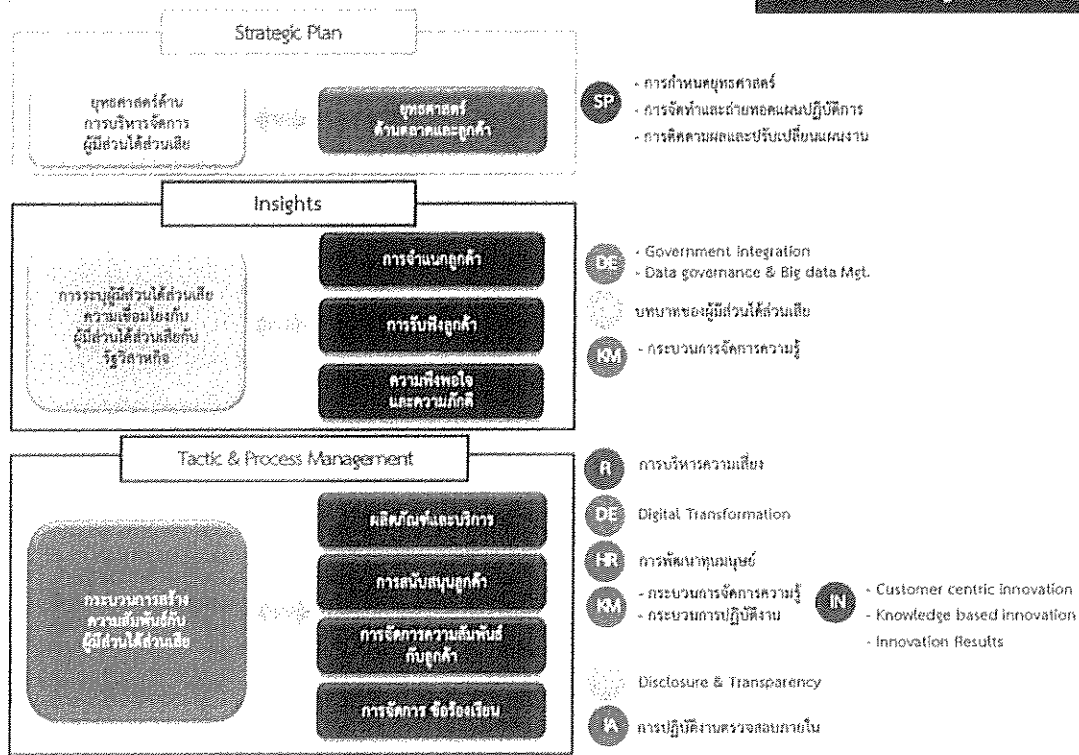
Strategic Plan

ยุทธศาสตร์ด้านการบริหารจัดการผู้มีส่วนได้ส่วนเสีย

ยุทธศาสตร์ด้านตลาดและลูกค้า

SP
- การกำหนดยุทธศาสตร์
- การจัดทำและถ่ายทอดแผนปฏิบัติการ
- การติดตามผลและปรับเปลี่ยนแผนงาน

Insights

การระบุผู้มีส่วนได้ส่วนเสีย ความเชื่อมโยงกับผู้มีส่วนได้ส่วนเสียกับรัฐวิสาหกิจ

การจำแนกลูกค้า

การรับฟังลูกค้า

ความพึงพอใจและความภักดี

DE
- Government integration
- Data governance & Big data Mgt.

บทบาทของผู้มีส่วนได้ส่วนเสีย

KM
- กระบวนการจัดการความรู้

Tactic & Process Management

กระบวนการสร้างความสัมพันธ์กับผู้มีส่วนได้ส่วนเสีย

ผลิตภัณฑ์และบริการ

การสนับสนุนลูกค้า

การจัดการความสัมพันธ์กับลูกค้า

การจัดการ ข้อร้องเรียน

R การบริหารความเสี่ยง

DE Digital Transformation

HR การพัฒนาทุนมนุษย์

KM
- กระบวนการจัดการความรู้
- กระบวนการปฏิบัติงาน

IN
- Customer centric innovation
- Knowledge based innovation
- Innovation Results

Disclosure & Transparency

IA การปฏิบัติงานตรวจสอบภายใน